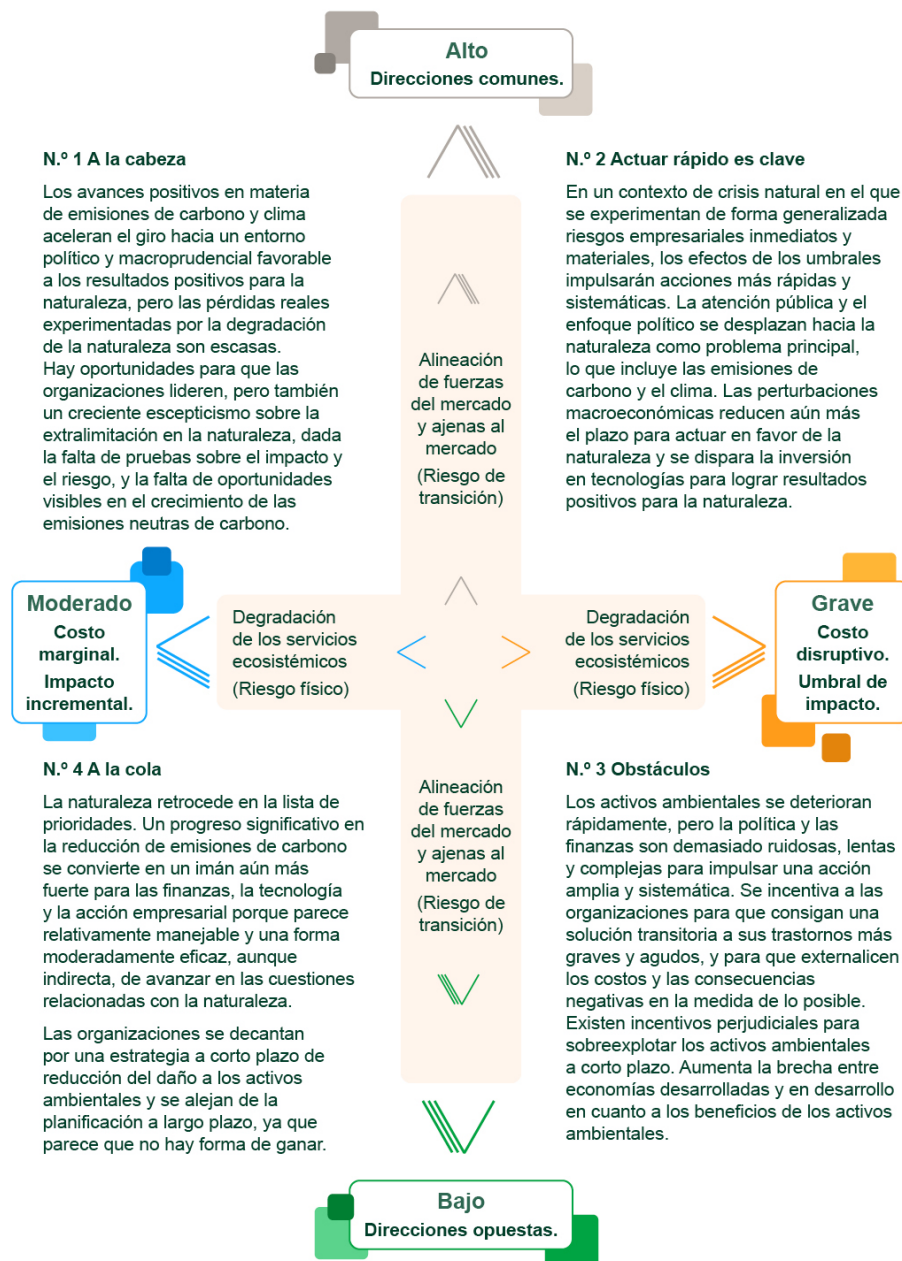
Alto
Direcciones comunes.

N.º 1 A la cabeza

Los avances positivos en materia de emisiones de carbono y clima aceleran el giro hacia un entorno político y macroprudencial favorable a los resultados positivos para la naturaleza, pero las pérdidas reales experimentadas por la degradación de la naturaleza son escasas. Hay oportunidades para que las organizaciones lideren, pero también un creciente escepticismo sobre la extralimitación en la naturaleza, dada la falta de pruebas sobre el impacto y el riesgo, y la falta de oportunidades visibles en el crecimiento de las emisiones neutras de carbono.

N.º 2 Actuar rápido es clave

En un contexto de crisis natural en el que se experimentan de forma generalizada riesgos empresariales inmediatos y materiales, los efectos de los umbrales impulsarán acciones más rápidas y sistemáticas. La atención pública y el enfoque político se desplazan hacia la naturaleza como problema principal, lo que incluye las emisiones de carbono y el clima. Las perturbaciones macroeconómicas reducen aún más el plazo para actuar en favor de la naturaleza y se dispara la inversión en tecnologías para lograr resultados positivos para la naturaleza.

Alineación de fuerzas del mercado y ajenas al mercado
(Riesgo de transición)

Moderado
Costo marginal.
Impacto incremental.

Degradación de los servicios ecosistémicos
(Riesgo físico)

Degradación de los servicios ecosistémicos
(Riesgo físico)

Grave
Costo disruptivo.
Umbral de impacto.

N.º 4 A la cola

La naturaleza retrocede en la lista de prioridades. Un progreso significativo en la reducción de emisiones de carbono se convierte en un imán aún más fuerte para las finanzas, la tecnología y la acción empresarial porque parece relativamente manejable y una forma moderadamente eficaz, aunque indirecta, de avanzar en las cuestiones relacionadas con la naturaleza.

Las organizaciones se decantan por una estrategia a corto plazo de reducción del daño a los activos ambientales y se alejan de la planificación a largo plazo, ya que parece que no hay forma de ganar.

Alineación de fuerzas del mercado y ajenas al mercado
(Riesgo de transición)

N.º 3 Obstáculos

Los activos ambientales se deterioran rápidamente, pero la política y las finanzas son demasiado ruidosas, lentas y complejas para impulsar una acción amplia y sistemática. Se incentiva a las organizaciones para que consigan una solución transitoria a sus trastornos más graves y agudos, y para que externalicen los costos y las consecuencias negativas en la medida de lo posible. Existen incentivos perjudiciales para sobreexplotar los activos ambientales a corto plazo. Aumenta la brecha entre economías desarrolladas y en desarrollo en cuanto a los beneficios de los activos ambientales.

Bajo
Direcciones opuestas.